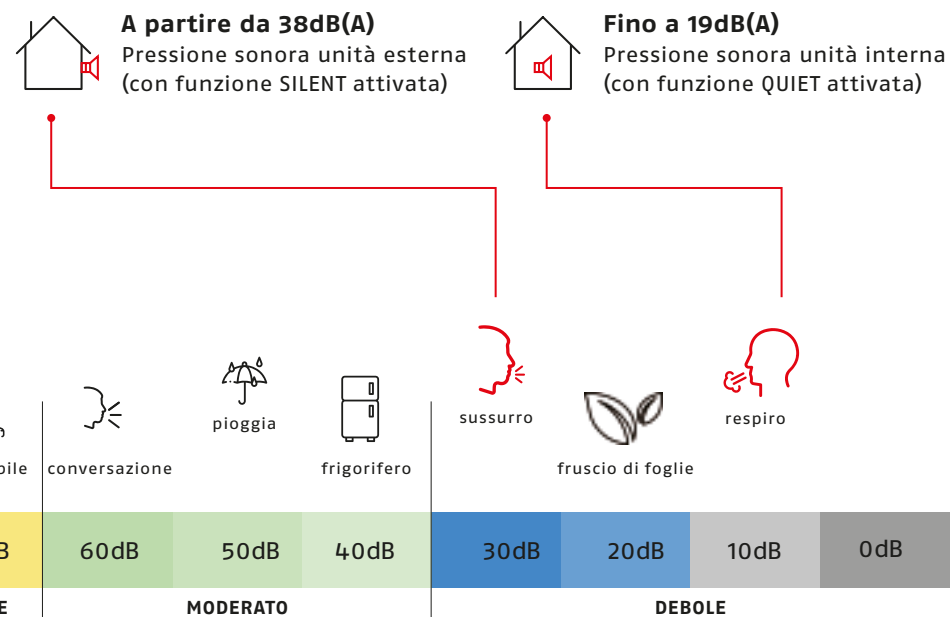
A partire da 38dB(A)
Pressione sonora unità esterna (con funzione SILENT attivata)

Fino a 19dB(A)
Pressione sonora unità interna (con funzione QUIET attivata)

pile

conversazione

pioggia

frigorifero

sussurro

fruscio di foglie

respiro

| B | 60dB | 50dB | 40dB | 30dB | 20dB | 10dB | 0dB |
|---|---|---|---|---|---|---|---|

E

MODERATO

DEBOLE